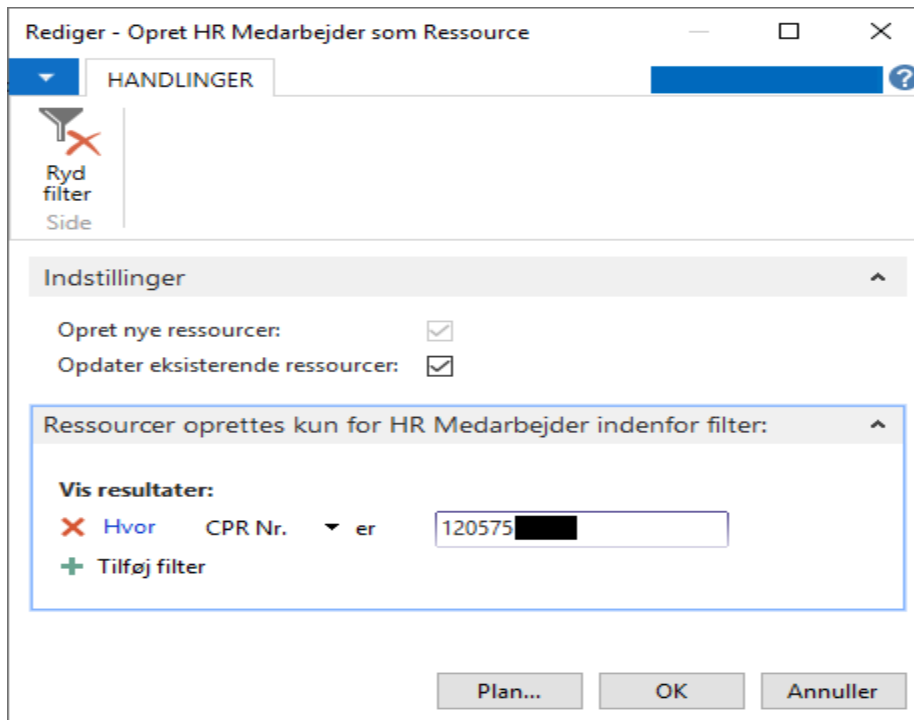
Rediger - Opret HR Medarbejder som Ressource

HANDLINGER

Ryd filter
Side

Indstillinger

Opret nye ressourcer:
Opdater eksisterende ressourcer:

Ressourcer oprettes kun for HR Medarbejder indenfor filter:

Vis resultater:
Hvor CPR Nr. er 120575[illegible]
Tilføj filter

Plan...
OK
Annuller